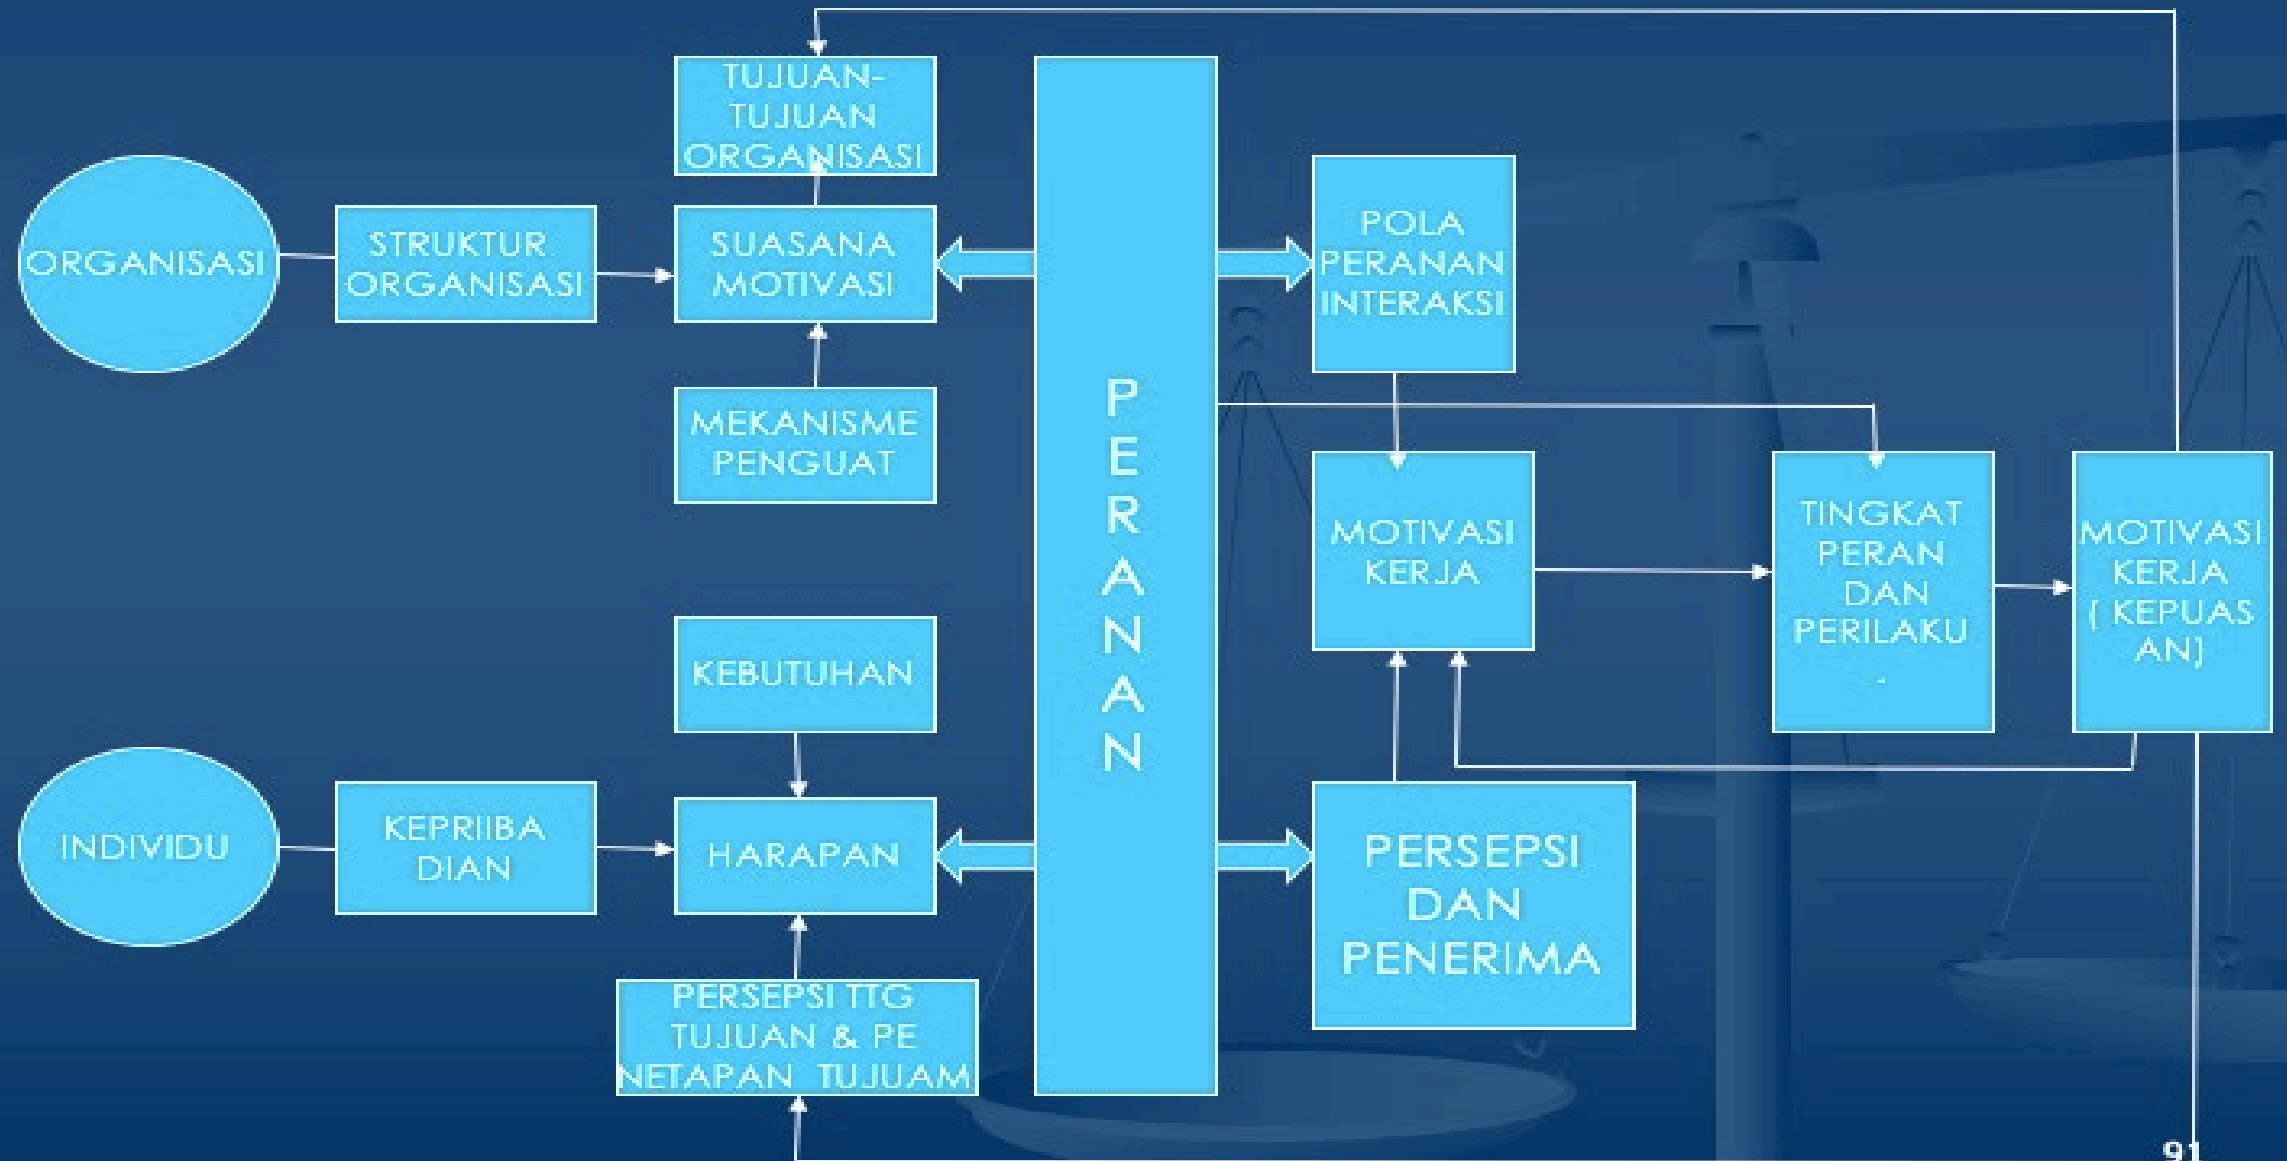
TUJUAN-TUJUAN ORGANISASI

ORGANISASI

STRUKTUR ORGANISASI

SUASANA MOTIVASI

MEKANISME PENGUAT

PERANAN

POLA PERANAN INTERAKSI

MOTIVASI KERJA

TINGKAT PERAN DAN PERILAKU

-

MOTIVASI KERJA ( KEPUASAN)

KEBUTUHAN

INDIVIDU

KEPRIIBADIAN

HARAPAN

PERSEPSI TTG TUJUAN & PE NETAPAN TUJUAM

PERSEPSI DAN PENERIMA

91